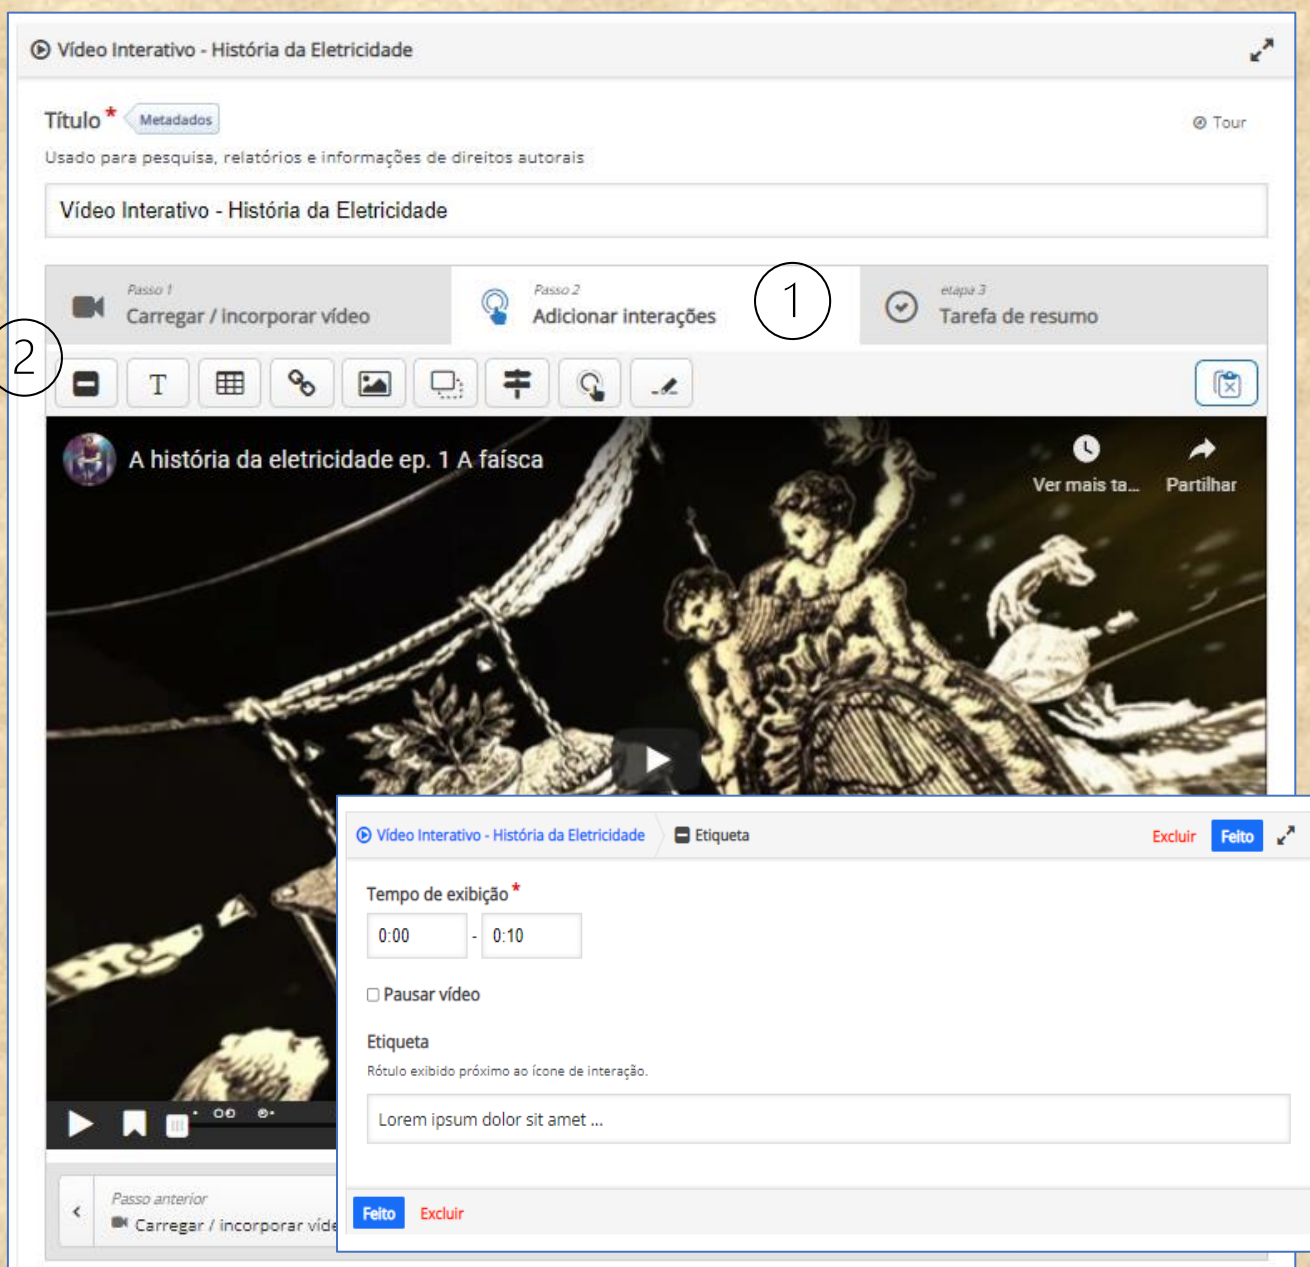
Vídeo Interativo - História da Eletricidade

Título * Metadados

Tour

Usado para pesquisa, relatórios e informações de direitos autorais

Vídeo Interativo - História da Eletricidade

Passo 1
Carregar / incorporar vídeo

Passo 2
Adicionar interações

1

etapa 3
Tarefa de resumo

2

T

A história da eletricidade ep. 1 A faísca

Ver mais ta...

Partilhar

Passo anterior
Carregar / incorporar víde

Vídeo Interativo - História da Eletricidade

Etiqueta

Excluir

Feito

Tempo de exibição *

0:00 - 0:10

Pausar vídeo

Etiqueta

Rótulo exibido próximo ao ícone de interação.

Lorem ipsum dolor sit amet ...

Feito

Excluir